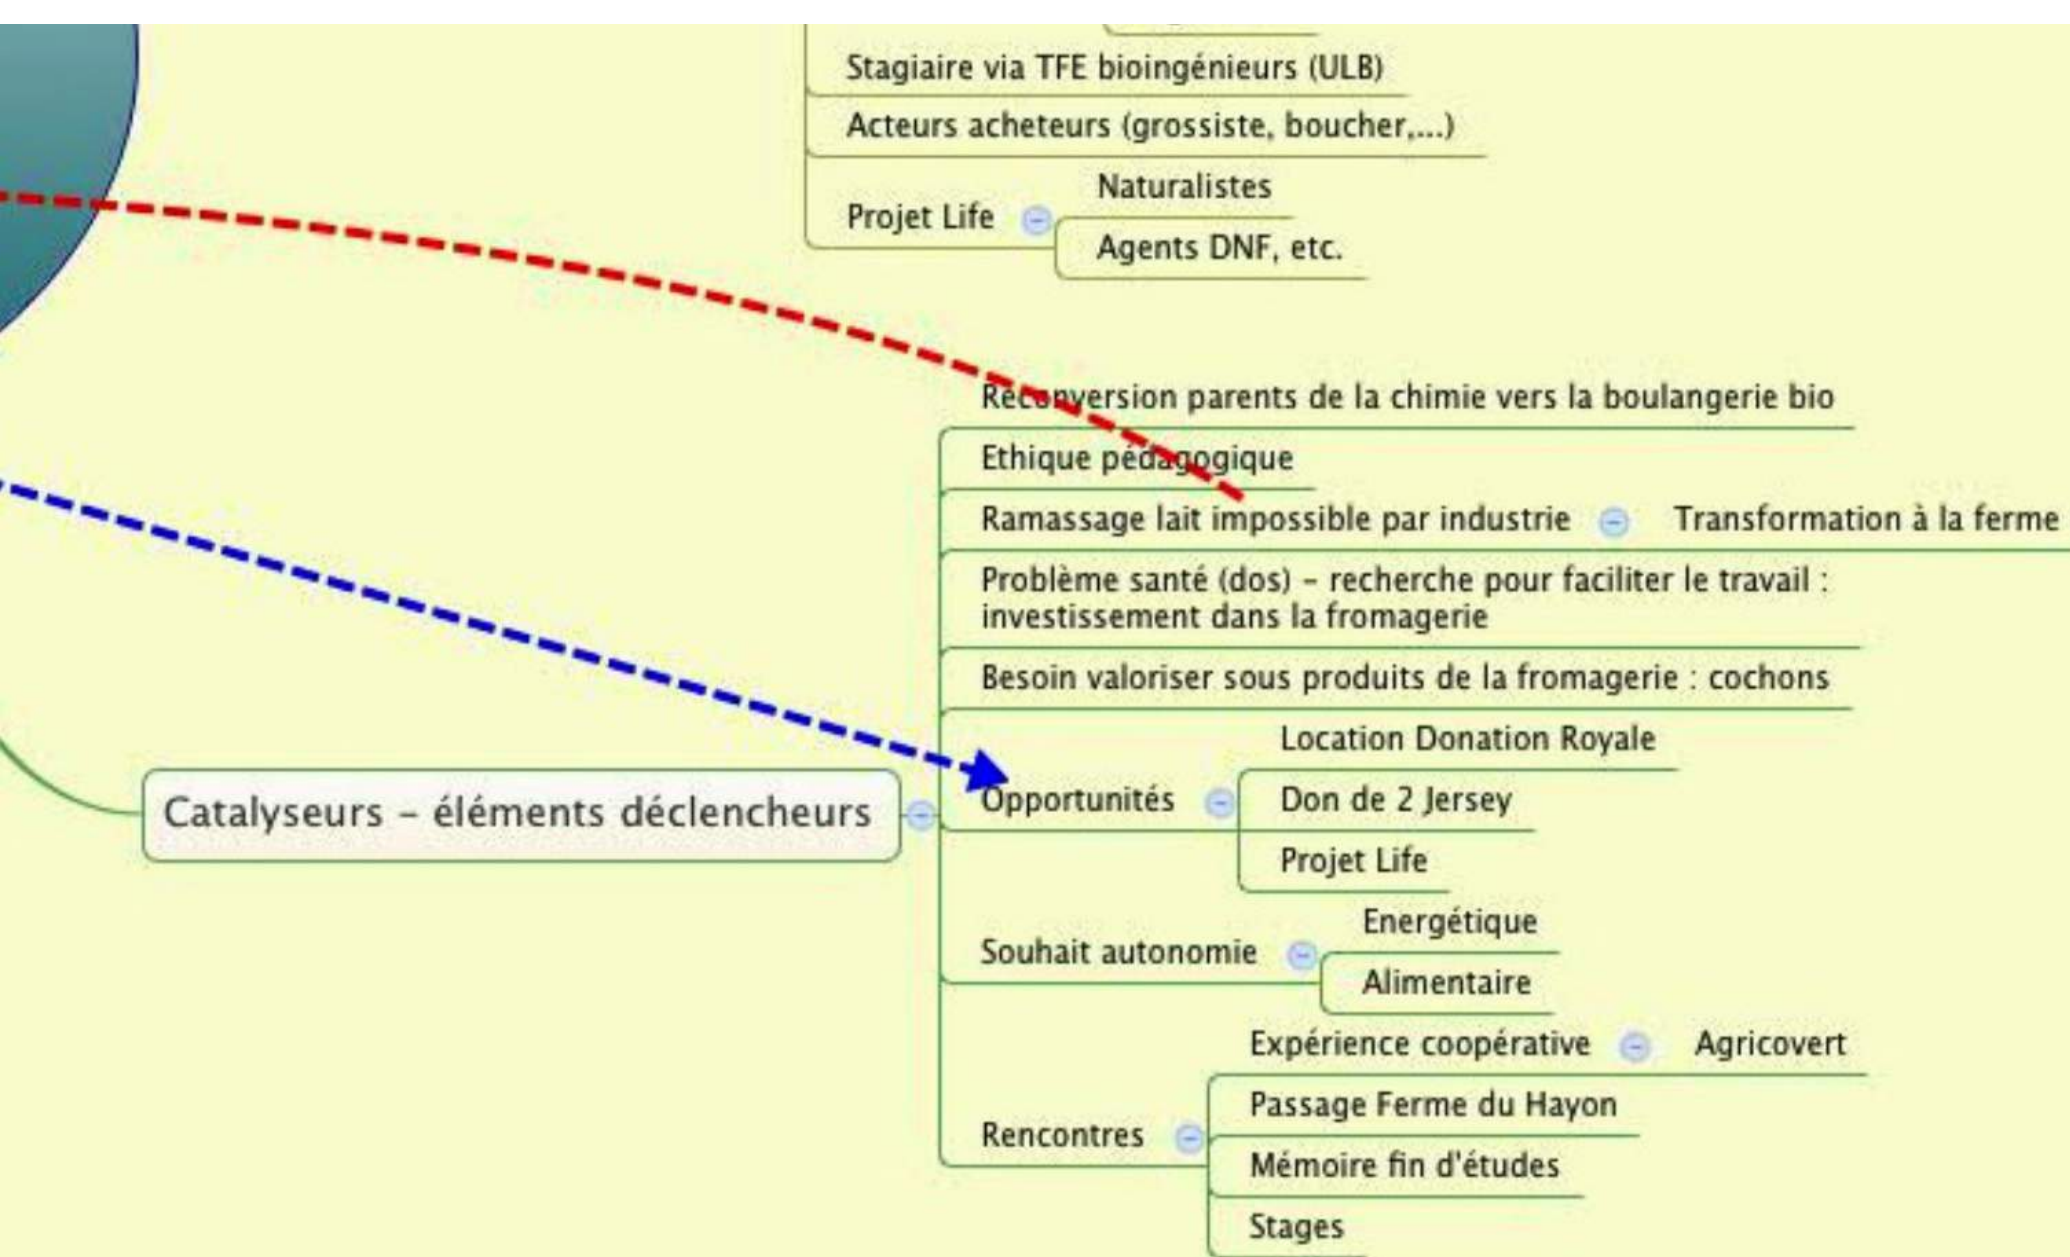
Stagiaire via TFE bioingénieurs (ULB)

Acteurs acheteurs (grossiste, boucher,...)

Projet Life

Naturalistes

Agents DNF, etc.

Catalyseurs - éléments déclencheurs

Reconversion parents de la chimie vers la boulangerie bio

Ethique pédagogique

Ramassage lait impossible par industrie

Transformation à la ferme

Problème santé (dos) - recherche pour faciliter le travail : investissement dans la fromagerie

Besoin valoriser sous produits de la fromagerie : cochons

Opportunités

Location Donation Royale

Don de 2 Jersey

Projet Life

Souhait autonomie

Energétique

Alimentaire

Rencontres

Expérience coopérative

Agricovert

Passage Ferme du Hayon

Mémoire fin d'études

Stages